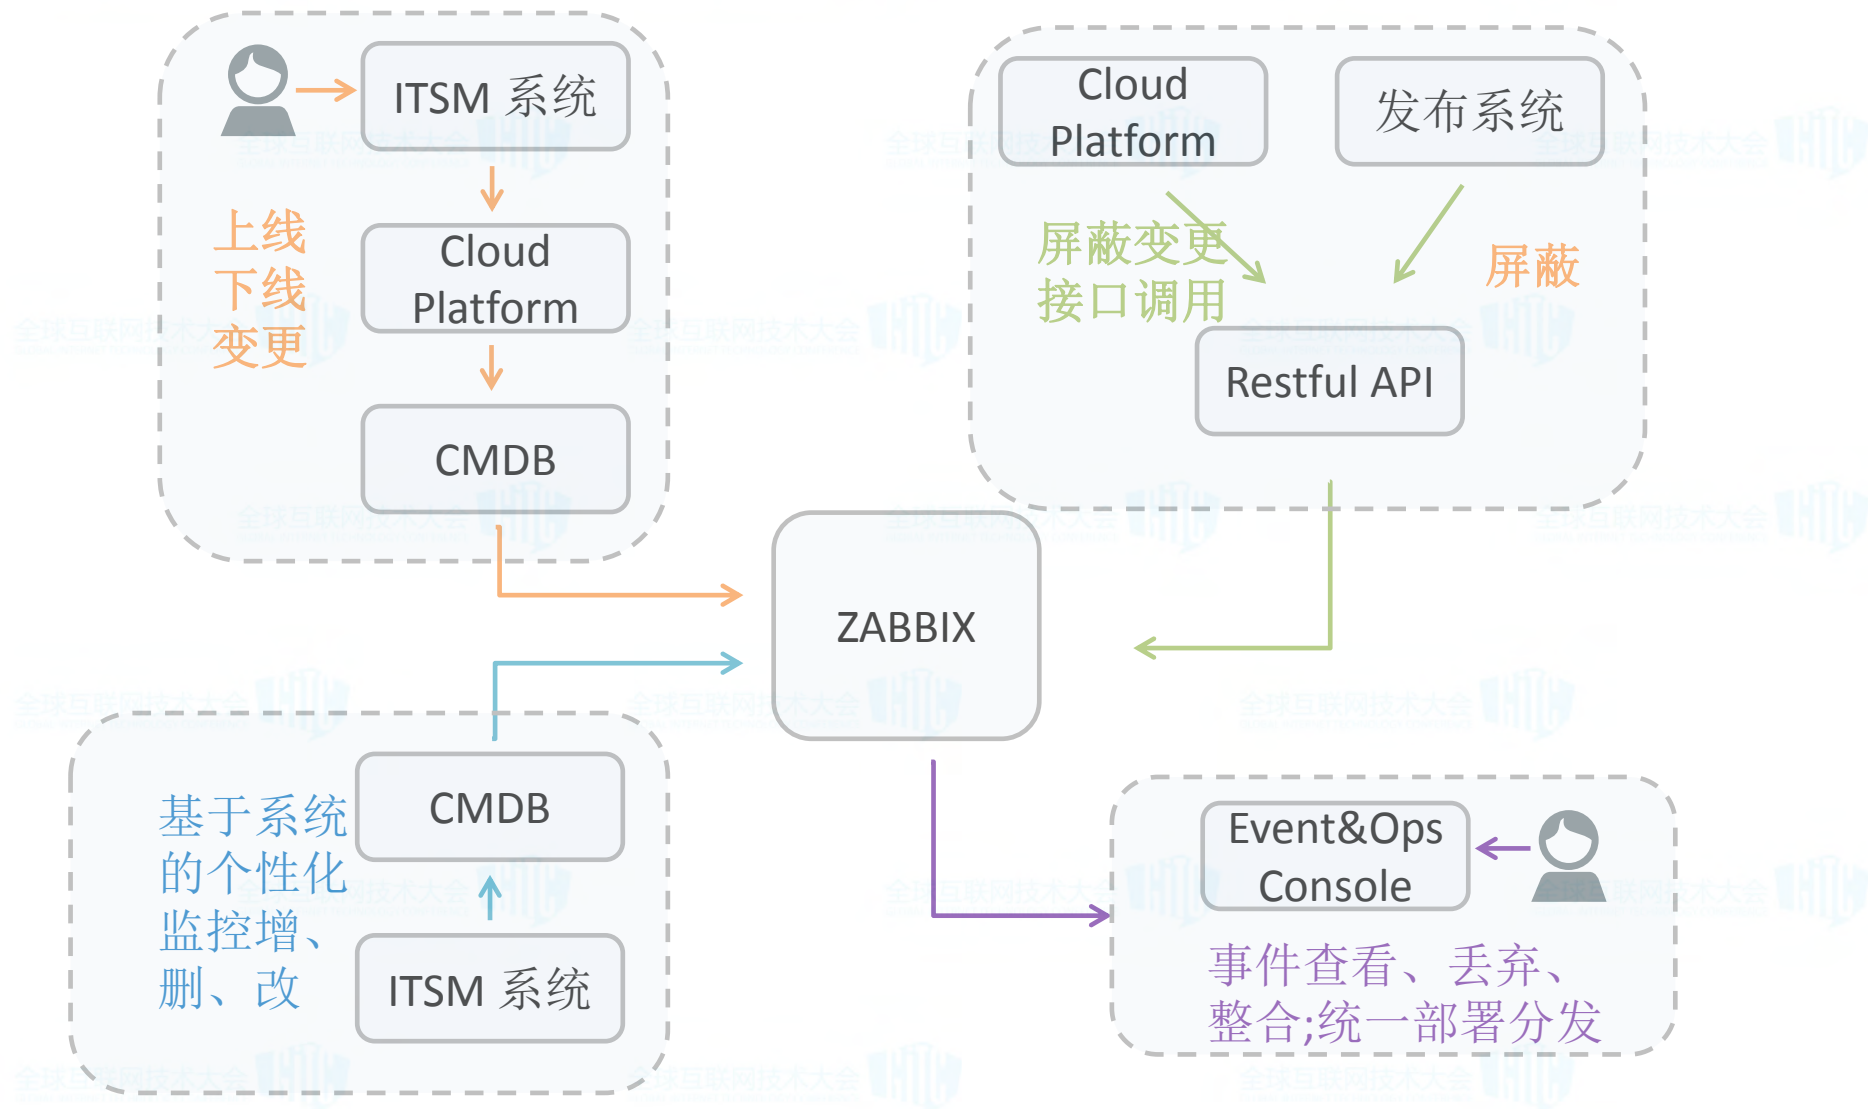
ITSM 系统

上线
下线
变更

Cloud Platform

CMDB

Cloud Platform

发布系统

屏蔽变更
接口调用

屏蔽

Restful API

ZABBIX

基于系统
的个性化
监控增、
删、改

CMDB

ITSM 系统

Event&Ops Console

事件查看、丢弃、
整合;统一部署分发